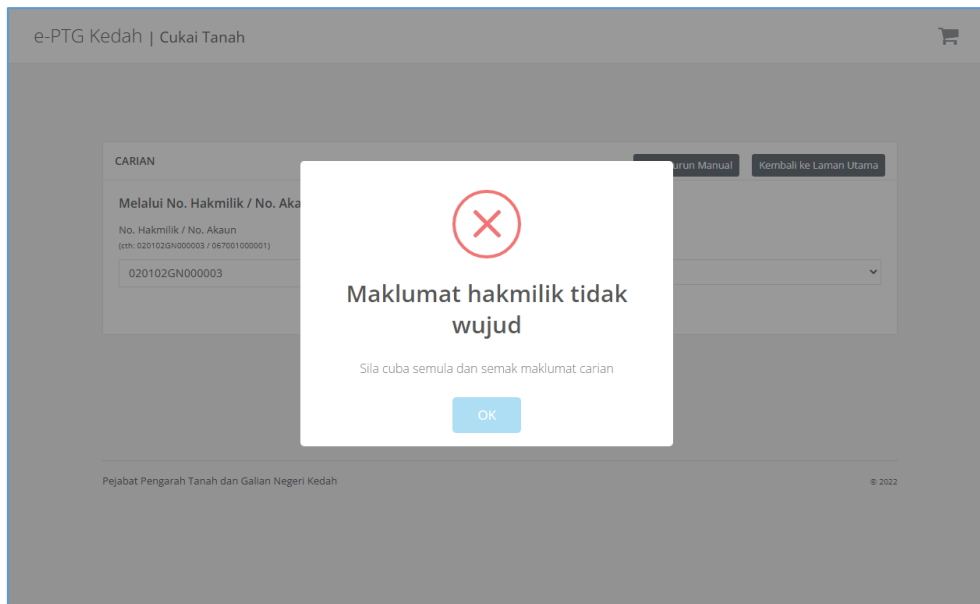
e-PTG Kedah | Cukai Tanah

CARIAN

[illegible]urun Manual

Kembali ke Laman Utama

Melalui No. Hakmilik / No. Aka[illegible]

No. Hakmilik / No. Akaun
(cth: 020102GN000003 / 067001000001)

020102GN000003

Maklumat hakmilik tidak wujud

Sila cuba semula dan semak maklumat carian

OK

Pejabat Pengarah Tanah dan Galian Negeri Kedah

© 2022